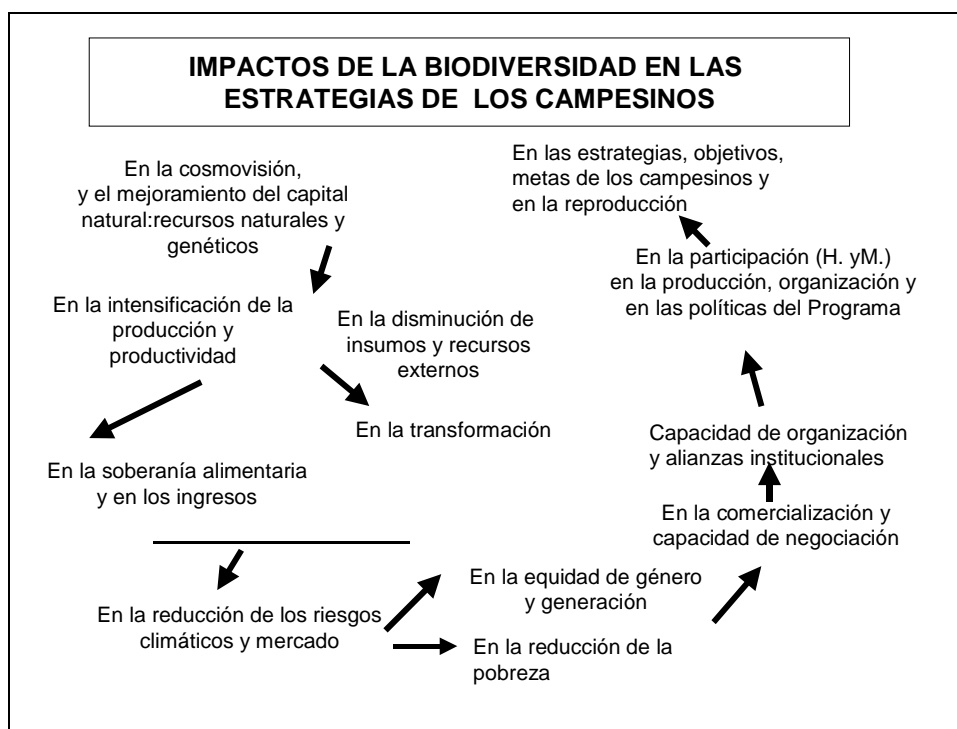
IMPACTOS DE LA BIODIVERSIDAD EN LAS ESTRATEGIAS DE LOS CAMPESINOS

En la cosmovisión, y el mejoramiento del capital natural:recursos naturales y genéticos

En la intensificación de la producción y productividad

En la disminución de insumos y recursos externos

En la transformación

En la soberanía alimentaria y en los ingresos

En la reducción de los riesgos climáticos y mercado

En la equidad de género y generación

En la reducción de la pobreza

En la comercialización y capacidad de negociación

Capacidad de organización y alianzas institucionales

En la participación (H. yM.) en la producción, organización y en las políticas del Programa

En las estrategias, objetivos, metas de los campesinos y en la reproducción